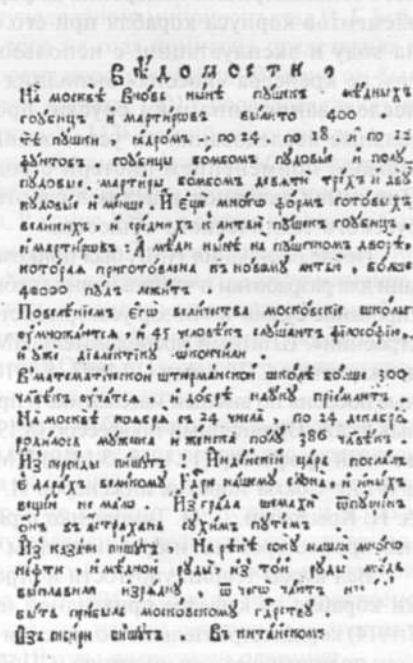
ВѢДОМОСТИ.

На москвѣ вновь нынѣ пушекъ мѣдныхъ гоубицъ и мартировъ вылито 400. тѣ пушки ядромъ по 24. по 18. и по 12 фунтовъ. гоубицы бомбомъ пудовыя и полупудовые. мартиры бомбомъ девяти трехъ и двухъ пудовые и менше. И еще многo формъ готовыхъ великихъ, и среднихъ к литью пушекъ гоубицъ, и мартировъ: А мѣди нынѣ на пушечномъ дворѣ, которая приготовлена къ новому литью, болѣе 40000 пудъ лежитъ.

Повелѣніемъ его величества московскія школы умножаются, и 45 человѣкъ слушаютъ филосоfiю, и уже діалектику окончали.

Въ математической штюрманской школѣ болше 300 человѣкъ учатся, и добрѣ науку пріемлютъ.

На москвѣ подекабря съ 24 числа, по 24 генваря родилося мужеска и женска полу 386 человѣкъ.

Изъ персиды пишутъ: Индѣйской царь послалъ в даръ великому Г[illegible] нашему слона, и иныхъ вещей не мало. Изъ града шемахи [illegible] онъ къ астрахани сухимъ путемъ.

Изъ казани пишутъ, На рѣкѣ сокѣ нашли много нефти, и мѣдной руды, изъ той руды медь выплавили изрядно, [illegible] чаятъ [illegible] быть прибыль московскому государству.

Изъ сибири пишутъ. Въ китайскомъ